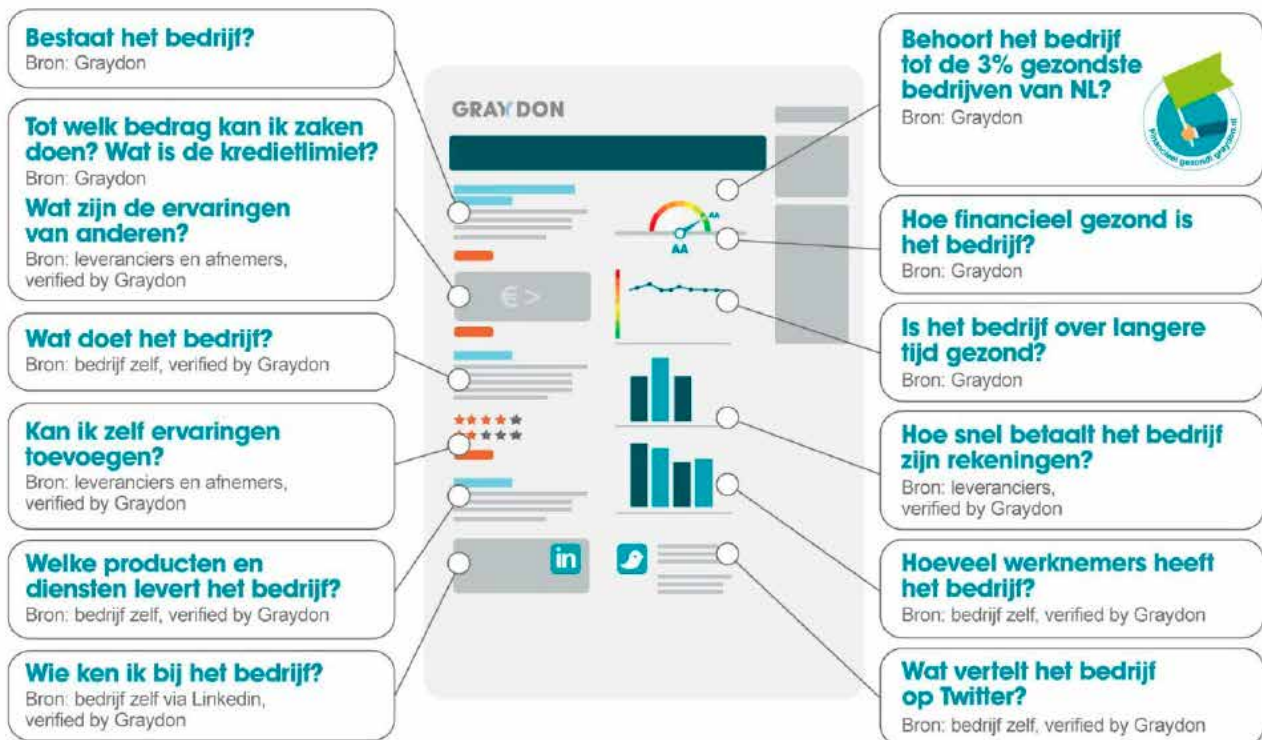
Bestaat het bedrijf?
Bron: Graydon

Tot welk bedrag kan ik zaken doen? Wat is de kredietlimiet?
Bron: Graydon

Wat zijn de ervaringen van anderen?
Bron: leveranciers en afnemers, verified by Graydon

Wat doet het bedrijf?
Bron: bedrijf zelf, verified by Graydon

Kan ik zelf ervaringen toevoegen?
Bron: leveranciers en afnemers, verified by Graydon

Welke producten en diensten levert het bedrijf?
Bron: bedrijf zelf, verified by Graydon

Wie ken ik bij het bedrijf?
Bron: bedrijf zelf via Linkedin, verified by Graydon

GRAYDON

€ >

AA

AA

in

Behoort het bedrijf tot de 3% gezondste bedrijven van NL?
Bron: Graydon

financieel gezond! graydon.nl

Hoe financieel gezond is het bedrijf?
Bron: Graydon

Is het bedrijf over langere tijd gezond?
Bron: Graydon

Hoe snel betaalt het bedrijf zijn rekeningen?
Bron: leveranciers, verified by Graydon

Hoeveel werknemers heeft het bedrijf?
Bron: bedrijf zelf, verified by Graydon

Wat vertelt het bedrijf op Twitter?
Bron: bedrijf zelf, verified by Graydon